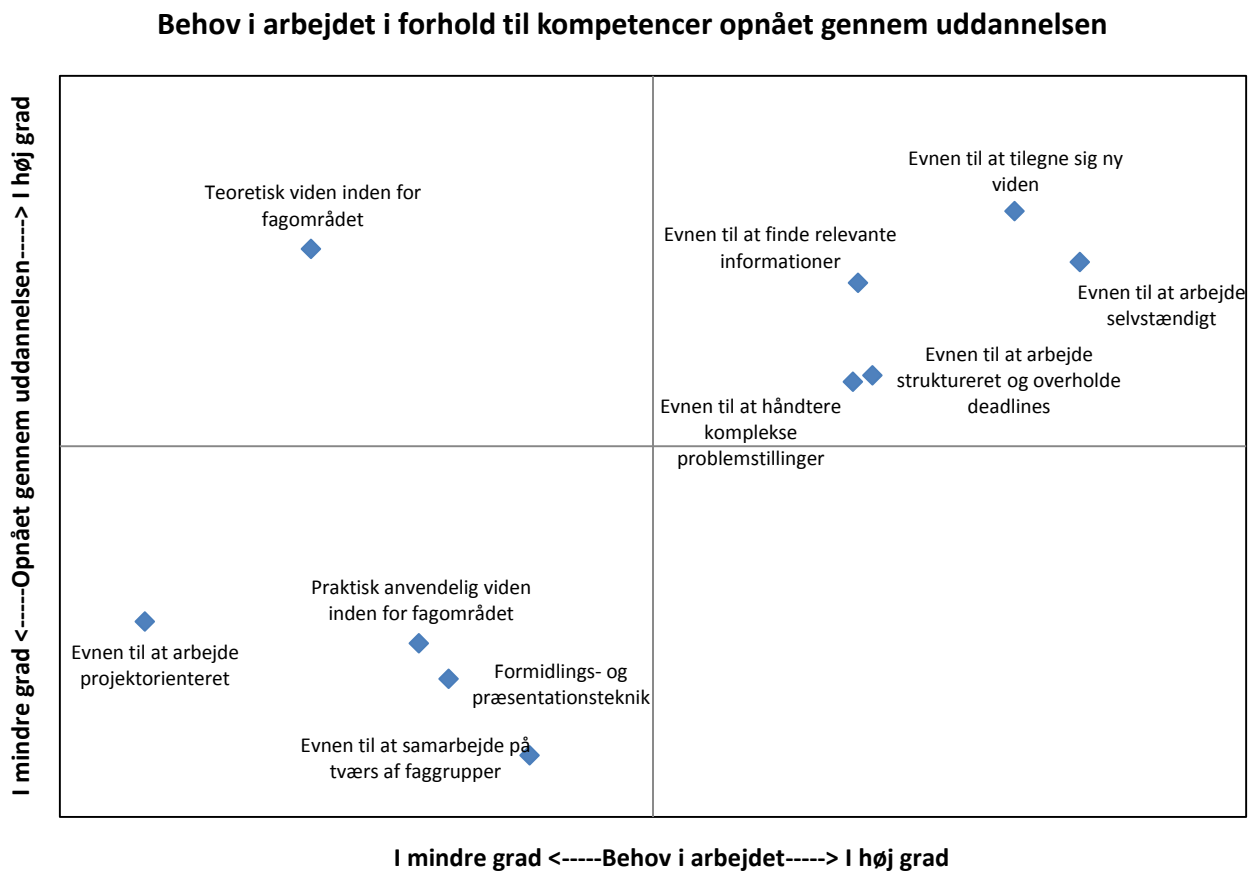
Behov i arbejdet i forhold til kompetencer opnået gennem uddannelsen

I mindre grad <-----Opnået gennem uddannelsen-----> I høj grad

Teoretisk viden inden for fagområdet

Evnen til at tilegne sig ny viden

Evnen til at finde relevante informationer

Evnen til at arbejde selvstændigt

Evnen til at arbejde struktureret og overholde deadlines

Evnen til at håndtere komplekse problemstillinger

Praktisk anvendelig viden inden for fagområdet

Evnen til at arbejde projektorienteret

Formidlings- og præsentationsteknik

Evnen til at samarbejde på tværs af faggrupper

I mindre grad <-----Behov i arbejdet-----> I høj grad